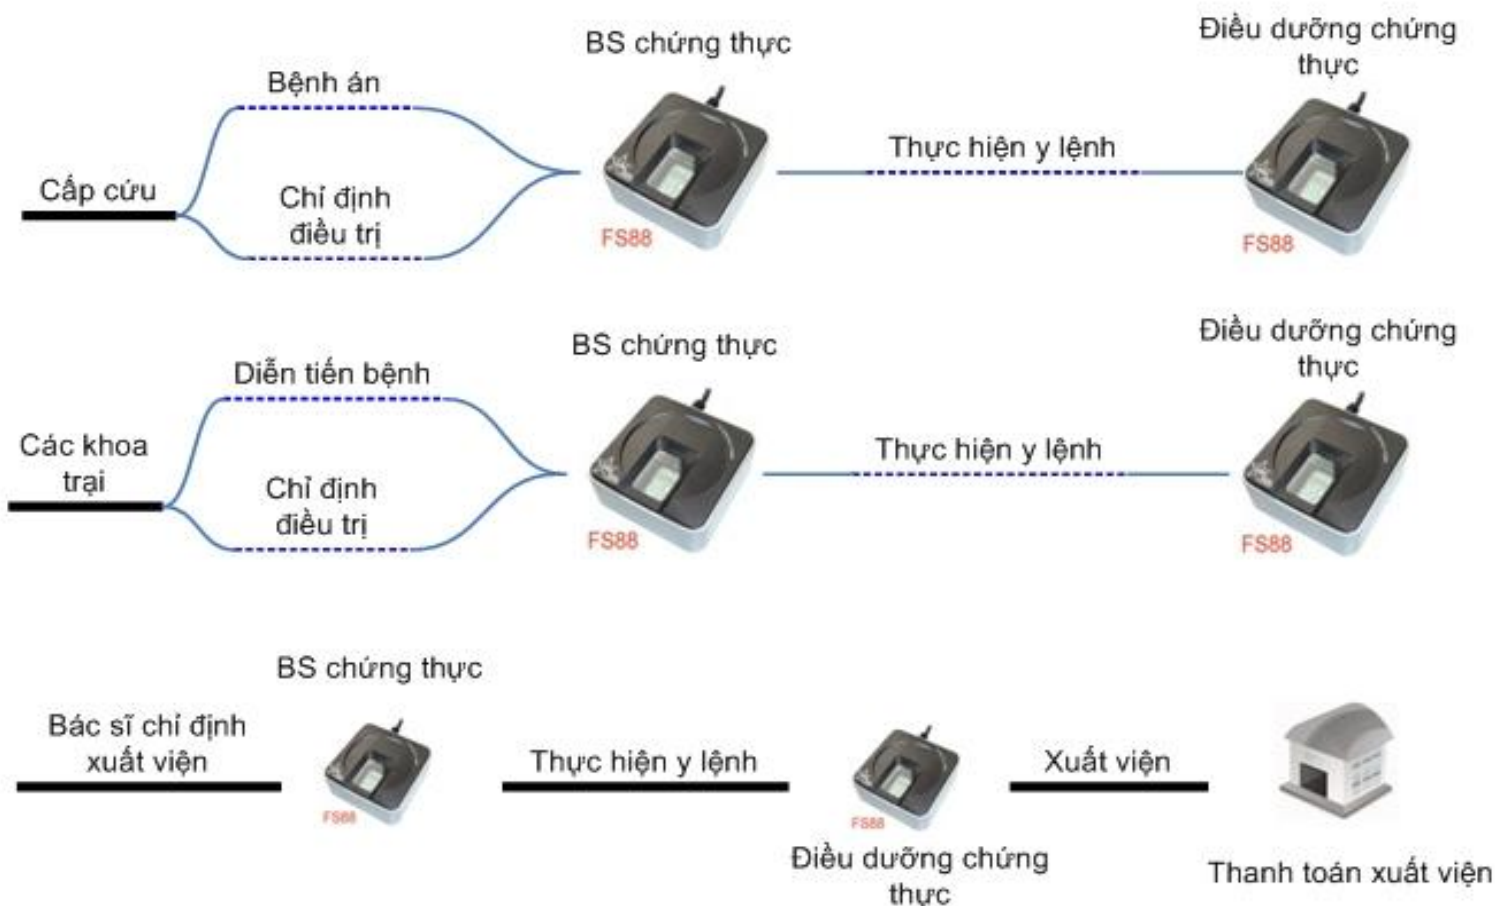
BS chứng thực

Điều dưỡng chứng thực

Bệnh án

Cấp cứu

Chỉ định điều trị

FS88

Thực hiện y lệnh

FS88

BS chứng thực

Điều dưỡng chứng thực

Diễn tiến bệnh

Các khoa trại

Chỉ định điều trị

FS88

Thực hiện y lệnh

FS88

BS chứng thực

Bác sĩ chỉ định xuất viện

FS88

Thực hiện y lệnh

FS88

Xuất viện

Điều dưỡng chứng thực

Thanh toán xuất viện